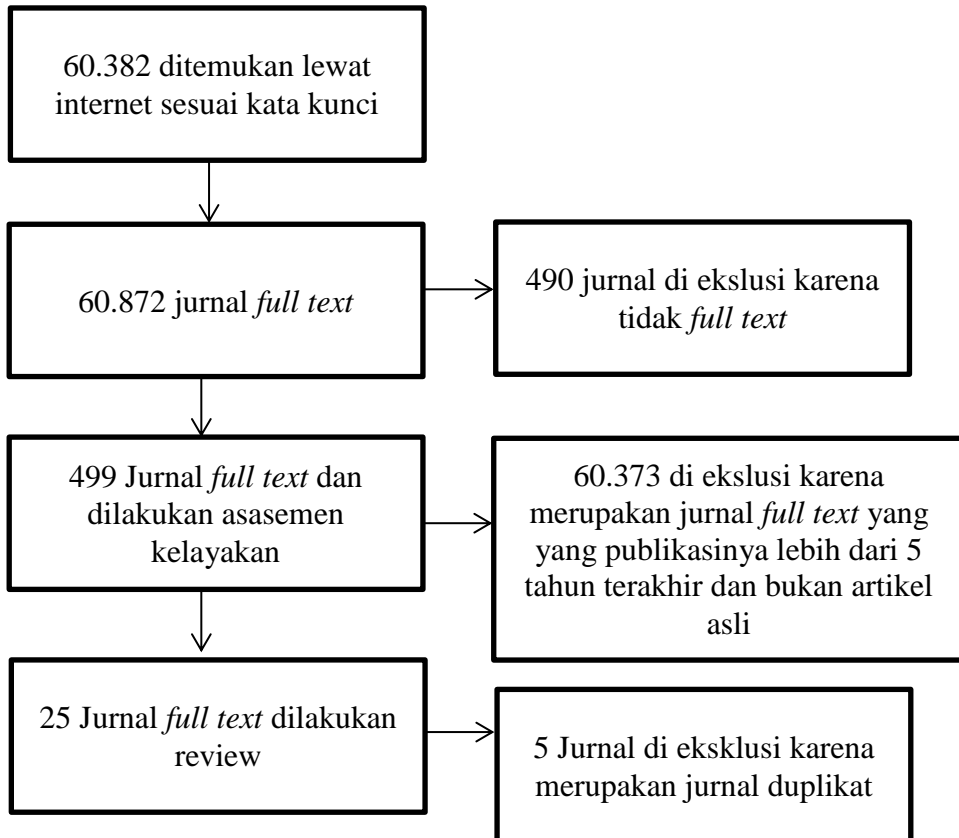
60.382 ditemukan lewat internet sesuai kata kunci

60.872 jurnal *full text*

490 jurnal di ekslusi karena tidak *full text*

499 Jurnal *full text* dan dilakukan asasemen kelayakan

60.373 di ekslusi karena merupakan jurnal *full text* yang yang publikasinya lebih dari 5 tahun terakhir dan bukan artikel asli

25 Jurnal *full text* dilakukan review

5 Jurnal di eksklusi karena merupakan jurnal duplikat